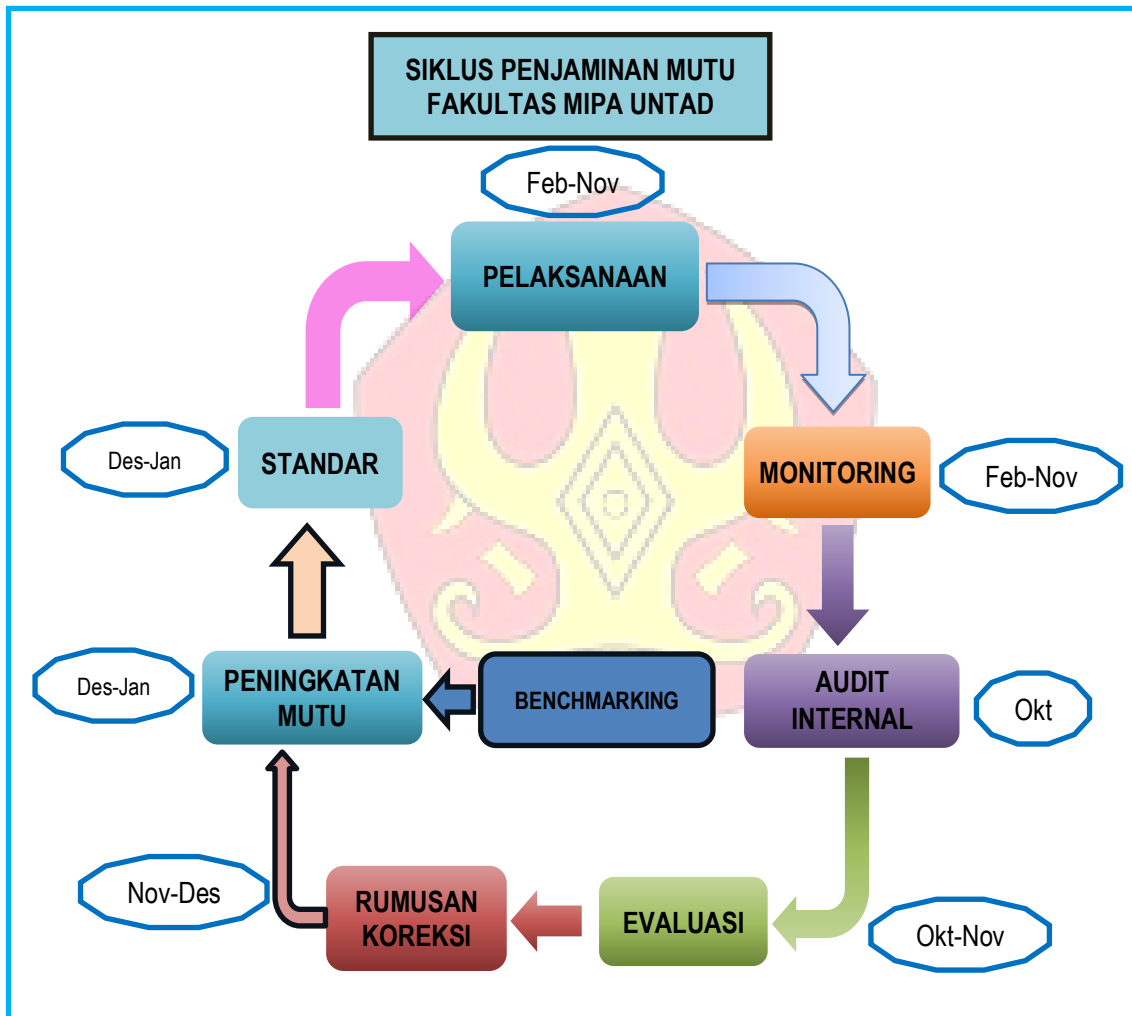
SIKLUS PENJAMINAN MUTU FAKULTAS MIPA UNTAD

Feb-Nov

PELAKSANAAN

MONITORING

Feb-Nov

Des-Jan

STANDAR

AUDIT INTERNAL

Okt

Des-Jan

PENINGKATAN MUTU

BENCHMARKING

Nov-Des

RUMUSAN KOREKSI

EVALUASI

Okt-Nov